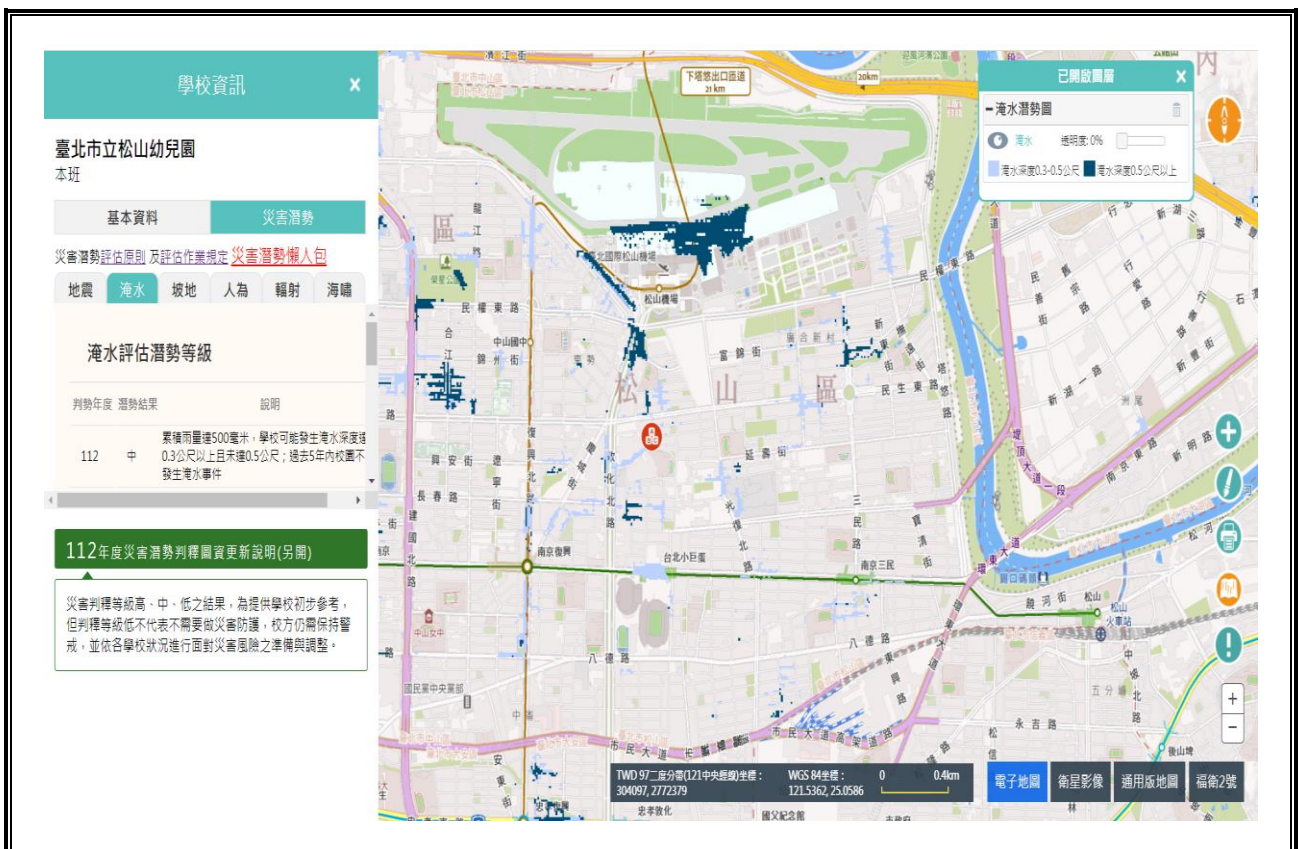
學校資訊 ×

臺北市立松山幼兒園
本班

基本資料 | 災害潛勢

災害潛勢評估原則 及評估作業規定 災害潛勢懶人包

地震 | 淹水 | 坡地 | 人為 | 輻射 | 海嘯

淹水評估潛勢等級

| 判勢年度 | 潛勢結果 | 說明 |
|---|---|---|
| 112 | 中 | 累積雨量達500毫米，學校可能發生淹水深度達0.3公尺以上且未達0.5公尺；過去5年內校園不發生淹水事件 |

112年度災害潛勢判釋圖資更新說明(另開)

災害判釋等級高、中、低之結果，為提供學校初步參考，但判釋等級低不代表不需要做災害防護，校方仍需保持警戒，並依各學校狀況進行面對災害風險之準備與調整。

已開啟圖層 ×
淹水潛勢圖
淹水 透明度: 0%
淹水深度0.3-0.5公尺 淹水深度0.5公尺以上

下塔悠出口匝道 21 km
20km
臺北國際松山機場
松山機場
民權東路
中山國中
富錦街
民生東路
松山區
南京復興
台北小巨蛋
南京三民
饒河街
松山火車站
八德路
中山女中
國民黨中央黨部
市民大道
忠孝敦化
國父紀念館
永吉路
五分埔
後山埤
新湖一路
新湖三路
新明路
南京東路
堤頂大道
長春路
龍江路
撫遠街
健康路
延壽街
光復北路
復興北路
遼寧街
錦州街
合江街
建國北路

TWD 97二度分帶(121中央經線)坐標：304097, 2772379
WGS 84坐標：121.5362, 25.0586
0 0.4km
電子地圖 | 衛星影像 | 通用版地圖 | 福衛2號
+
−